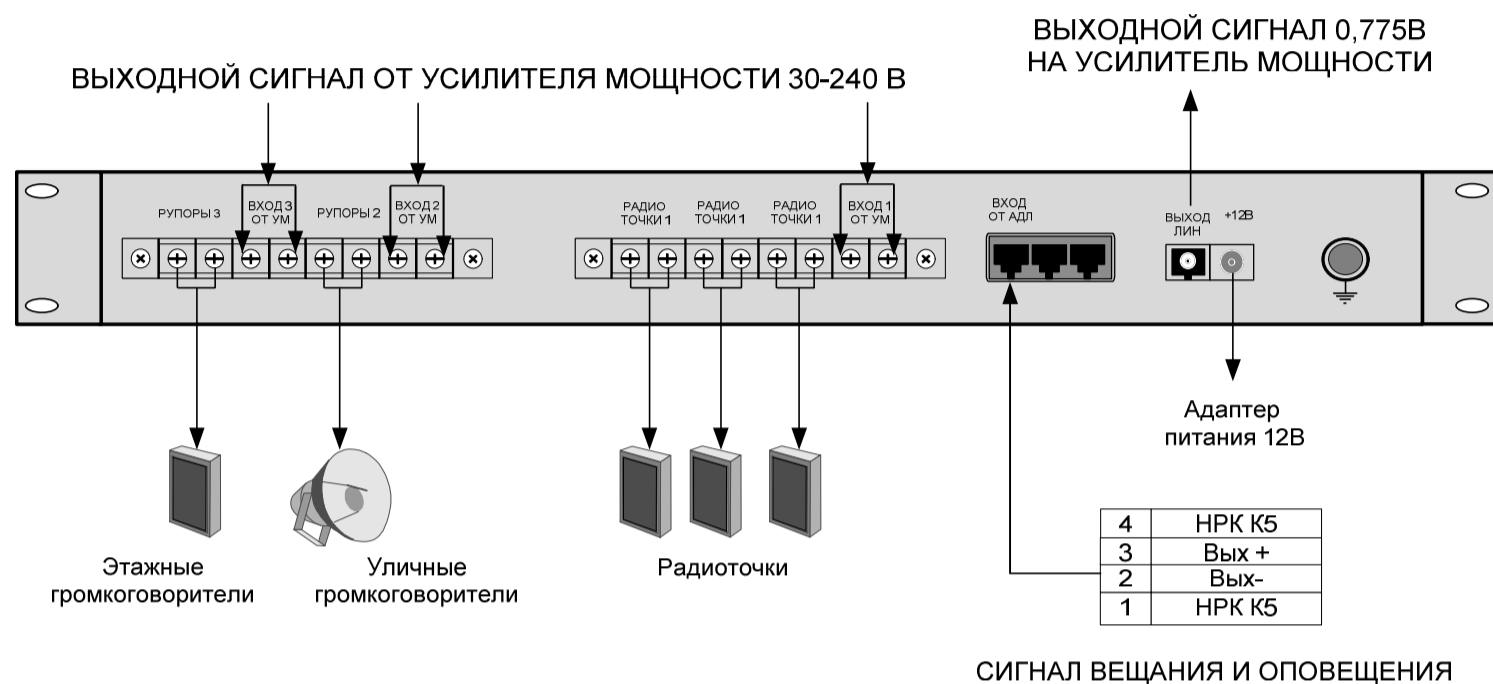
ВЫХОДНОЙ СИГНАЛ 0,775В
НА УСИЛИТЕЛЬ МОЩНОСТИ

ВЫХОДНОЙ СИГНАЛ ОТ УСИЛИТЕЛЯ МОЩНОСТИ 30-240 В

РУПОРЫ 3

ВХОД 3 ОТ УМ

РУПОРЫ 2

ВХОД 2 ОТ УМ

РАДИО ТОЧКИ 1

РАДИО ТОЧКИ 1

РАДИО ТОЧКИ 1

ВХОД 1 ОТ УМ

ВХОД ОТ АДЛ

ВЫХОД ЛИН

+12В

Адаптер питания 12В

Этажные громкоговорители

Уличные громкоговорители

Радиоточки

| 4 | НРК К5 |
|---|---|
| 3 | Вых + |
| 2 | Вых- |
| 1 | НРК К5 |

СИГНАЛ ВЕЩАНИЯ И ОПОВЕЩЕНИЯ